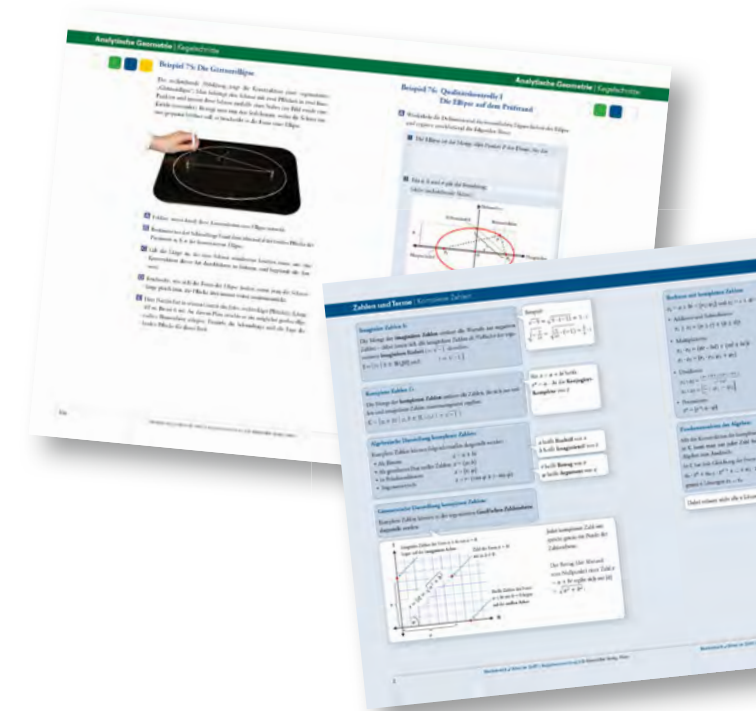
Analytische Geometrie | Kegelschnitte

Beispiel 75: Die Gärtnerellipse

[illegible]

Analytische Geometrie | Kegelschnitte

Beispiel 76: Qualitätskontrolle I
Die Ellipse auf dem Prüfstand

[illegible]

Zahlen und Terme | Komplexe Zahlen

Imaginäre Zahlen I:

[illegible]

Komplexe Zahlen I:

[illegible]

Algebraische Darstellung komplexer Zahlen:

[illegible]

Geometrische Darstellung komplexer Zahlen:

Komplexe Zahlen können in der sogenannten Gauß'schen Zahlenebene dargestellt werden.

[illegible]

Rechnen mit komplexen Zahlen

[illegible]

Fundamentalsatz der Algebra

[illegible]